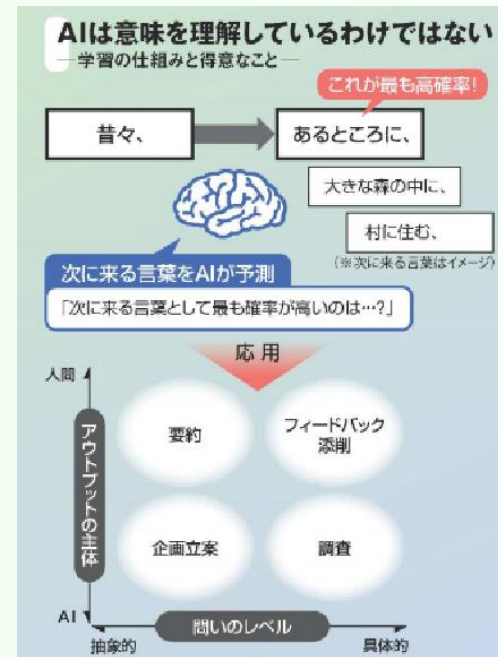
AIは意味を理解しているわけではない
—学習の仕組みと得意なこと—

これが最も高確率!

昔々、

あるところに、

大きな森の中に、

村に住む、

次に来る言葉をAIが予測

(※次に来る言葉はイメージ)

「次に来る言葉として最も確率が高いのは…?」

応用

人間

アウトプットの主体

AI

要約

フィードバック
添削

企画立案

調査

問いのレベル

抽象的

具体的